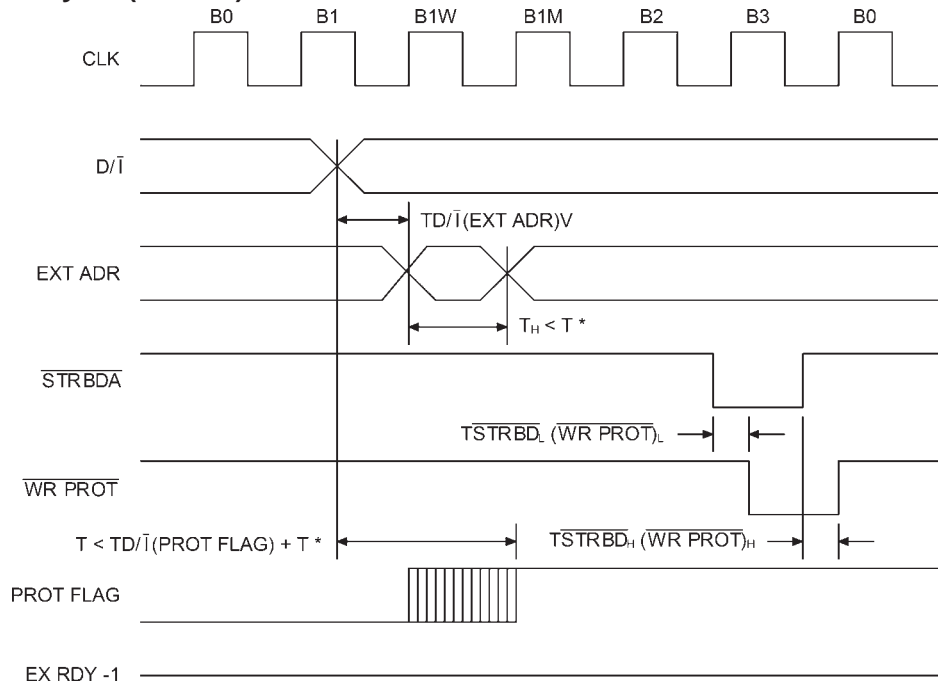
B0 B1 B1W B1M B2 B3 B0

CLK

$D/\overline{I}$

$TD/\overline{I}$(EXT ADR)V

EXT ADR

$T_H < T$ *

$\overline{STRBDA}$

$T\overline{STRBD}_L$ $(\overline{WR\ PROT})_L$

$\overline{WR\ PROT}$

$T < TD/\overline{I}$(PROT FLAG) + T *

$T\overline{STRBD}_H$ $(\overline{WR\ PROT})_H$

PROT FLAG

EX RDY -1